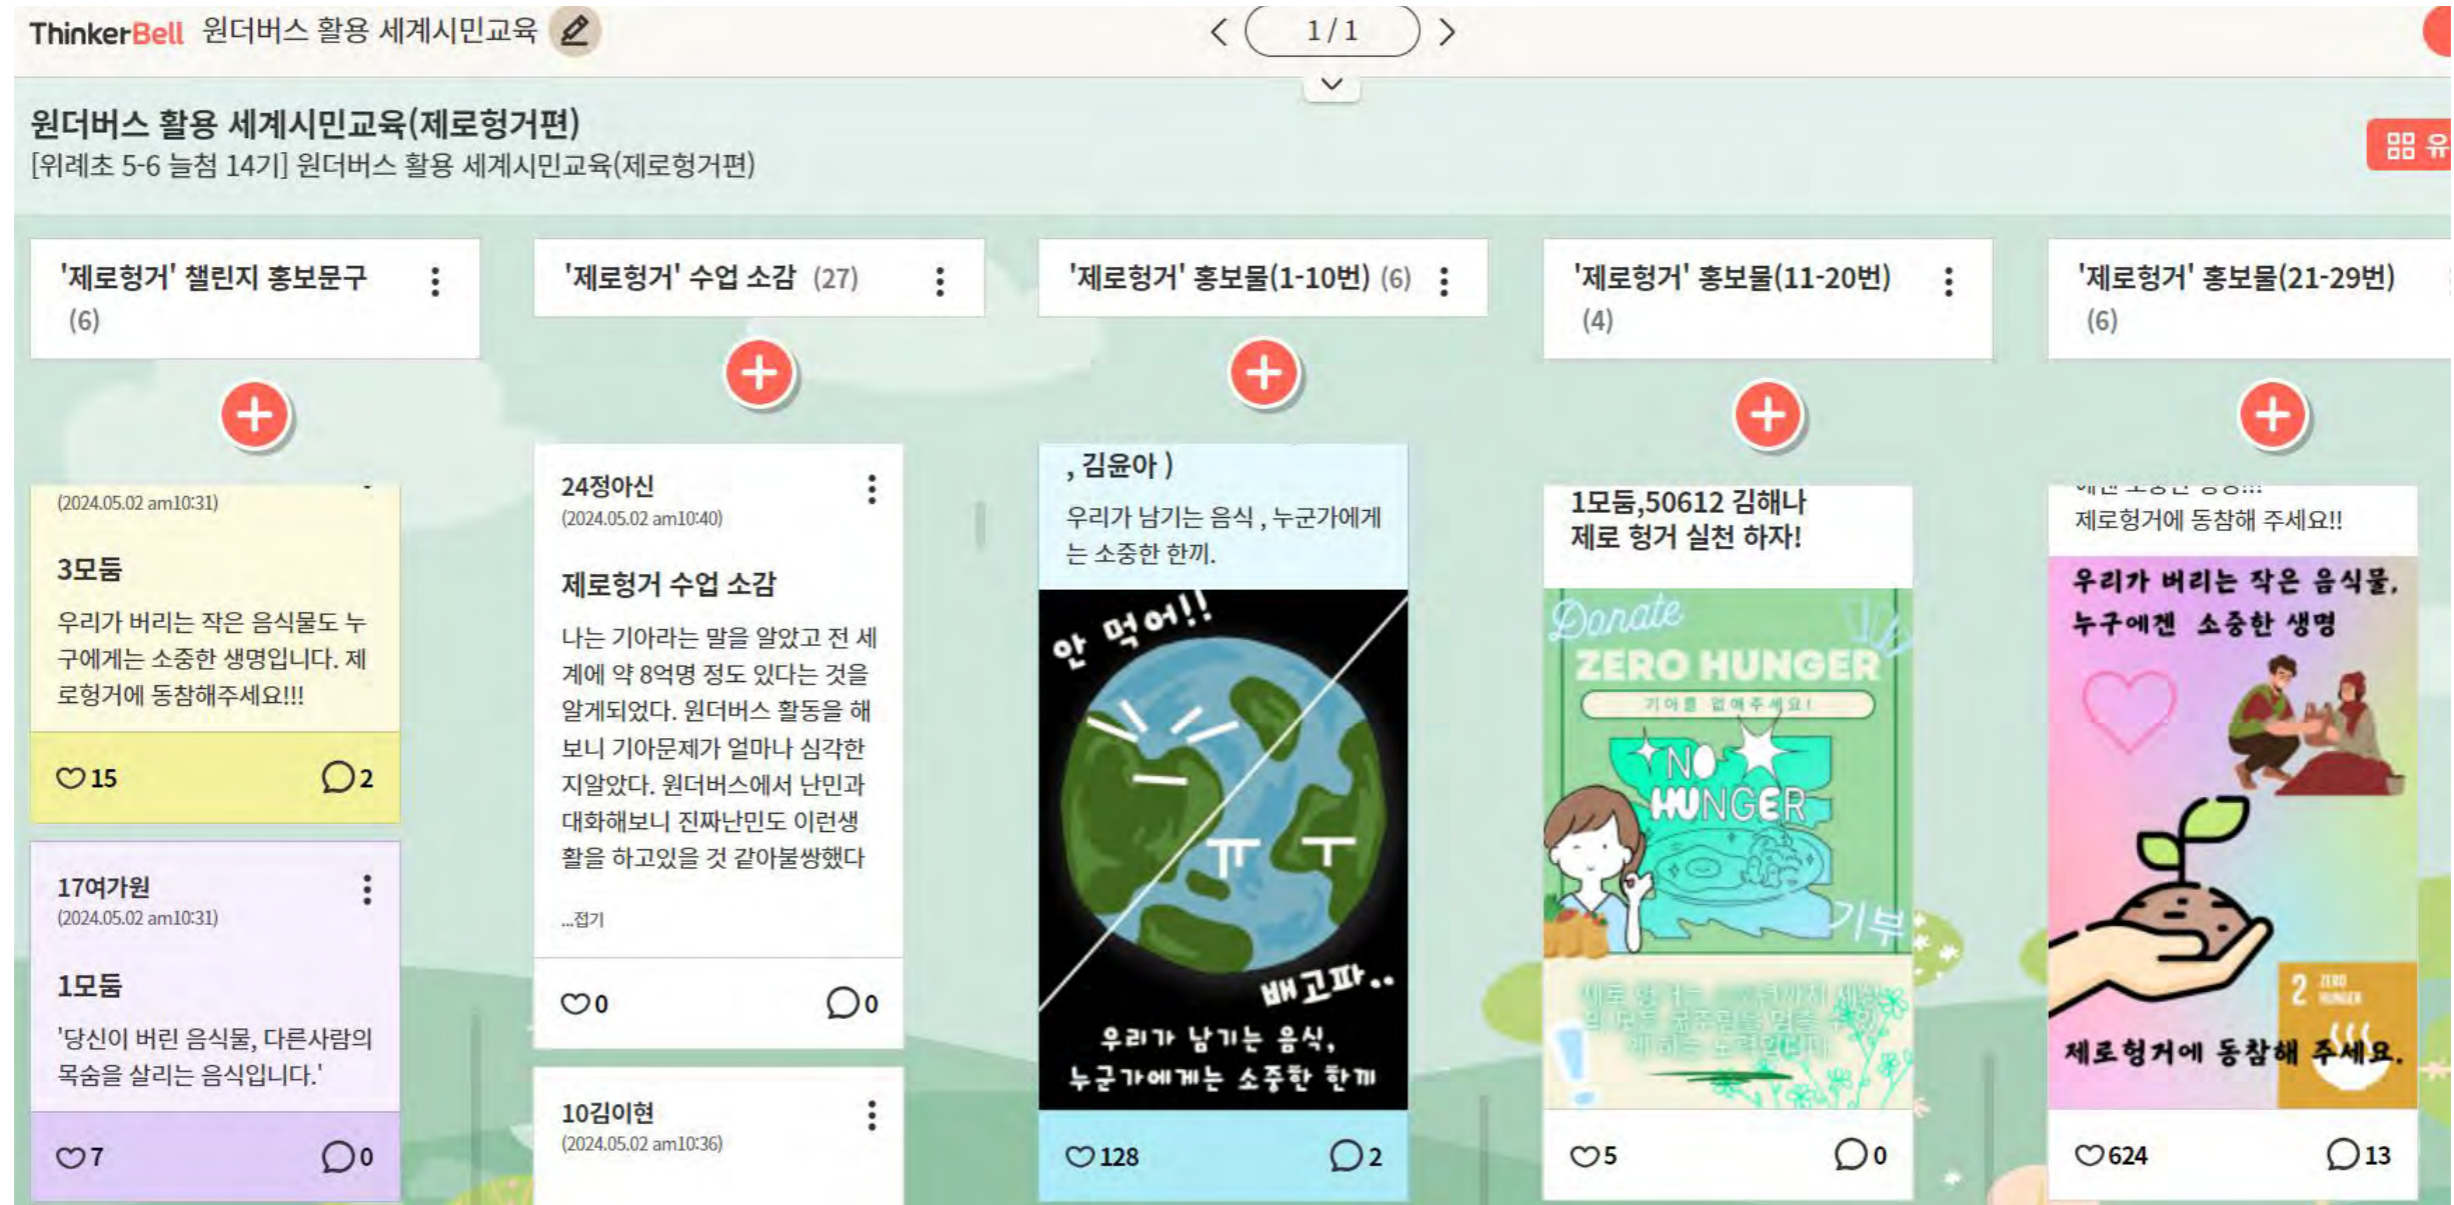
ThinkerBell 원더버스 활용 세계시민교육

1 / 1

원더버스 활용 세계시민교육(제로헝거편)
[위례초 5-6 늘첨 14기] 원더버스 활용 세계시민교육(제로헝거편)

'제로헝거' 챌린지 홍보문구 (6)

(2024.05.02 am10:31)
3모둠
우리가 버리는 작은 음식물도 누구에게는 소중한 생명입니다. 제로헝거에 동참해주세요!!!
15 2

17여가원
(2024.05.02 am10:31)
1모둠
'당신이 버린 음식물, 다른사람의 목숨을 살리는 음식입니다.'
7 0

'제로헝거' 수업 소감 (27)

24정아신
(2024.05.02 am10:40)
제로헝거 수업 소감
나는 기아라는 말을 알았고 전 세계에 약 8억명 정도 있다는 것을 알게되었다. 원더버스 활동을 해보니 기아문제가 얼마나 심각한 지알았다. 원더버스에서 난민과 대화해보니 진짜난민도 이런생활을 하고있을 것 같아불쌍했다
...접기
0 0

10김이현
(2024.05.02 am10:36)

'제로헝거' 홍보물(1-10번) (6)

, 김윤아 )
우리가 남기는 음식 , 누군가에게는 소중한 한끼.
안 먹어!!
ㅠ ㅜ
배고파..
우리가 남기는 음식, 누군가에게는 소중한 한끼
128 2

'제로헝거' 홍보물(11-20번) (4)

1모둠,50612 김해나
제로 헝거 실천 하자!
Donate
ZERO HUNGER
기아를 없애주세요!
NO HUNGER
기부
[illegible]
5 0

'제로헝거' 홍보물(21-29번) (6)

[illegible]
제로헝거에 동참해 주세요!!
우리가 버리는 작은 음식물, 누구에겐 소중한 생명
2 ZERO HUNGER
제로헝거에 동참해 주세요.
624 13